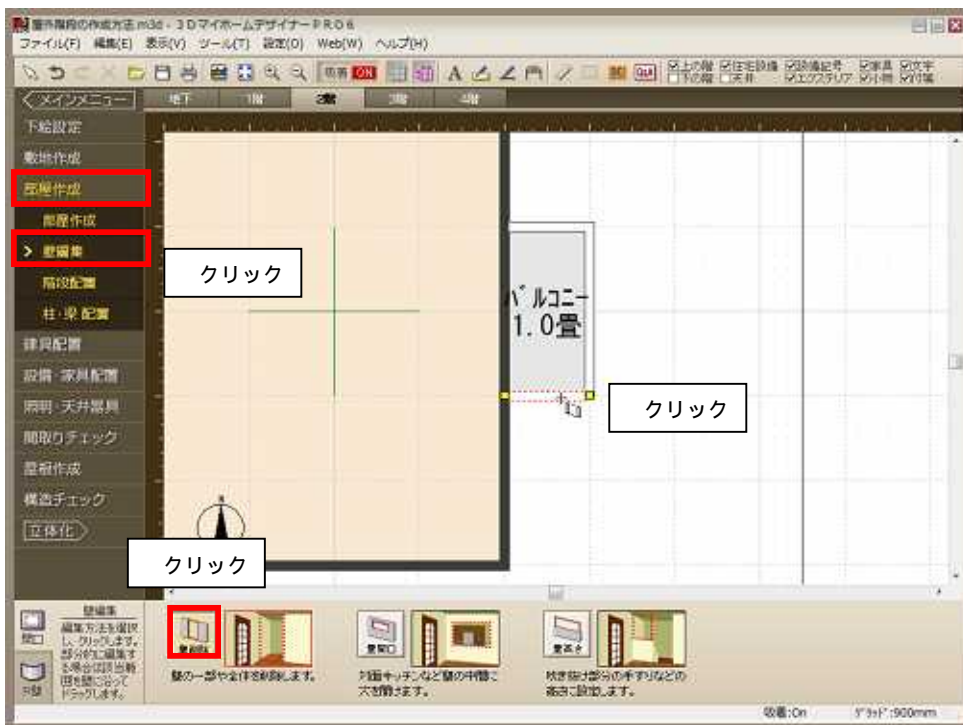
屋外階段の作成方法.m3d - 3Dマイホームデザイナー PRO6

ファイル(F) 編集(E) 表示(V) ツール(T) 設定(O) Web(W) ヘルプ(H)

吸着 ON

上の階 住宅設備 設備記号 家具 文字
下の階 天井 エクステリア 小物 寸法

メインメニュー

地下 1階 2階 3階 4階

下絵設定
敷地作成
部屋作成
部屋作成
壁編集
階段配置
柱・梁 配置
建具配置
設備・家具配置
照明・天井部材
間取りチェック
屋根作成
構造チェック
立体化

クリック

バルコニー
1.0畳

クリック

クリック

壁編集
編集方法を選択し、クリックします。部分的に編集する場合は該当範囲を壁に沿ってドラッグします。

開口
壁

壁削除
壁の一部や全体を削除します。

壁開口
対面キッチンなど壁の中間に穴を開けます。

壁高さ
吹き抜け部分の手すりなどの高さに設定します。

吸着:On
グリッド:900mm